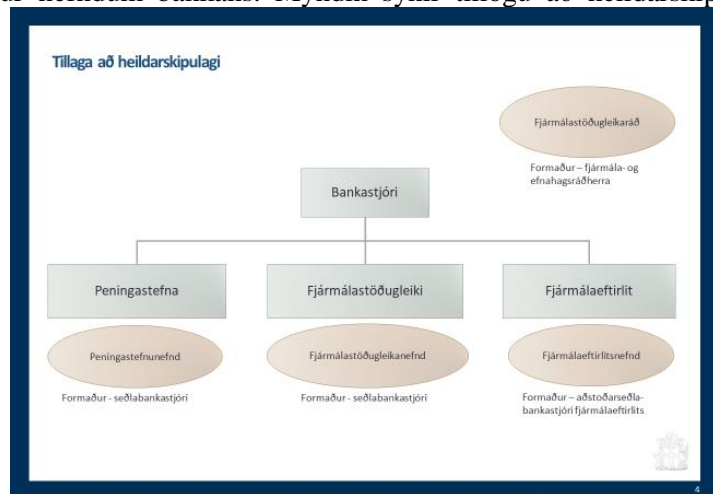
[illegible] heildum bankans. Myndin sýnir tillögu að heildarskip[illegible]

Tillaga að heildarskipulagi

Fjármálastöðugleikaráð

Formaður – fjármála- og efnahagsráðherra

Bankastjóri

Peningastefna

Fjármálastöðugleiki

Fjármálaeftirlit

Peningastefnunefnd

Formaður - seðlabankastjóri

Fjármálastöðugleikanefnd

Formaður - seðlabankastjóri

Fjármálaeftirlitsnefnd

Formaður – aðstoðarseðlabankastjóri fjármálaeftirlits

4